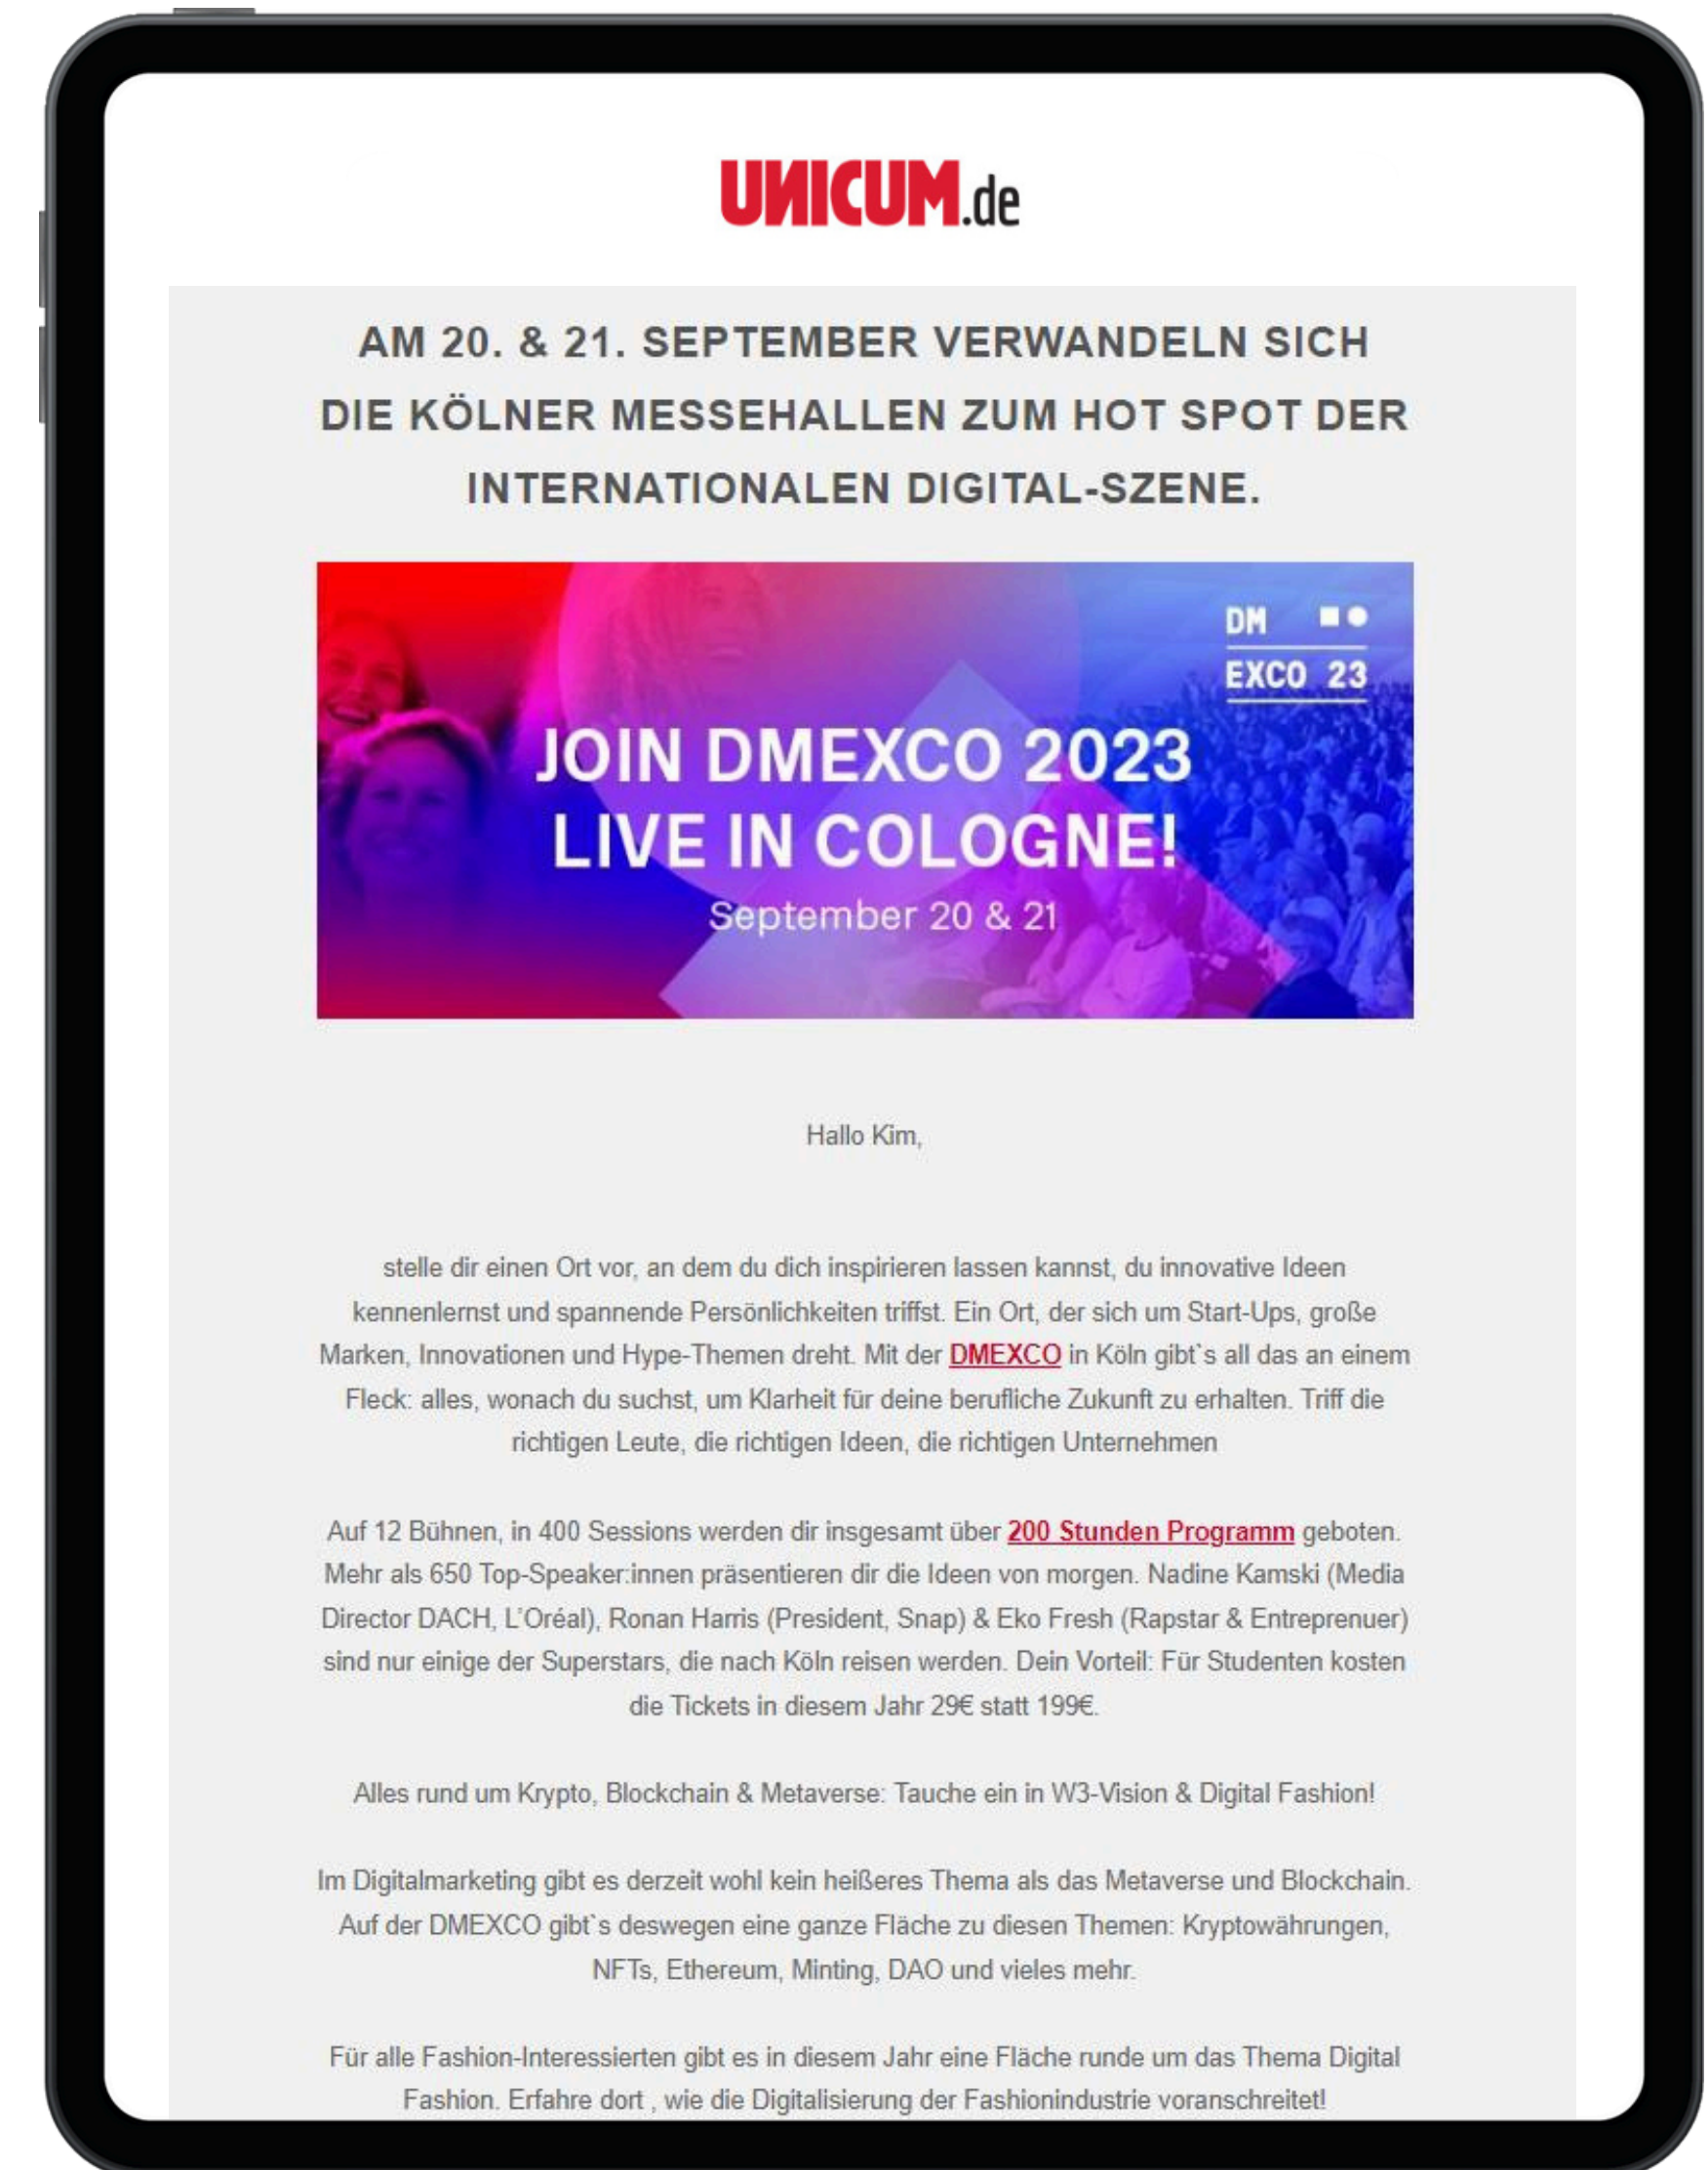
UNICUM.de

AM 20. & 21. SEPTEMBER VERWANDELN SICH DIE KÖLNER MESSEHALLEN ZUM HOT SPOT DER INTERNATIONALEN DIGITAL-SZENE.

DM EXCO 23

JOIN DMEXCO 2023 LIVE IN COLOGNE!
September 20 & 21

Hallo Kim,

stelle dir einen Ort vor, an dem du dich inspirieren lassen kannst, du innovative Ideen kennenlernst und spannende Persönlichkeiten triffst. Ein Ort, der sich um Start-Ups, große Marken, Innovationen und Hype-Themen dreht. Mit der DMEXCO in Köln gibt`s all das an einem Fleck: alles, wonach du suchst, um Klarheit für deine berufliche Zukunft zu erhalten. Triff die richtigen Leute, die richtigen Ideen, die richtigen Unternehmen

Auf 12 Bühnen, in 400 Sessions werden dir insgesamt über 200 Stunden Programm geboten. Mehr als 650 Top-Speaker:innen präsentieren dir die Ideen von morgen. Nadine Kamski (Media Director DACH, L'Oréal), Ronan Harris (President, Snap) & Eko Fresh (Rapstar & Entreprenuer) sind nur einige der Superstars, die nach Köln reisen werden. Dein Vorteil: Für Studenten kosten die Tickets in diesem Jahr 29€ statt 199€.

Alles rund um Krypto, Blockchain & Metaverse: Tauche ein in W3-Vision & Digital Fashion!

Im Digitalmarketing gibt es derzeit wohl kein heißeres Thema als das Metaverse und Blockchain. Auf der DMEXCO gibt`s deswegen eine ganze Fläche zu diesen Themen: Kryptowährungen, NFTs, Ethereum, Minting, DAO und vieles mehr.

Für alle Fashion-Interessierten gibt es in diesem Jahr eine Fläche runde um das Thema Digital Fashion. Erfahre dort , wie die Digitalisierung der Fashionindustrie voranschreitet!